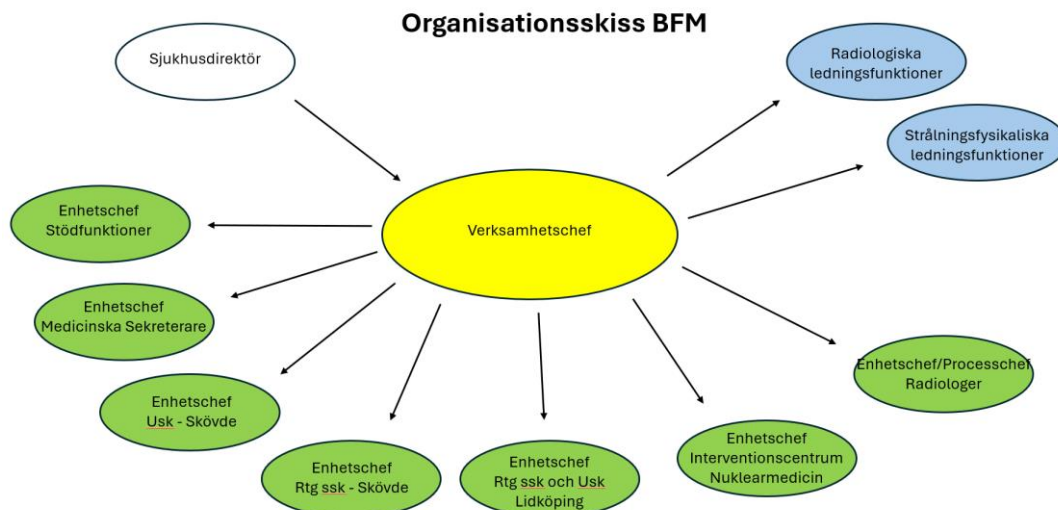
Organisationsskiss BFM

Sjukhusdirektör

Radiologiska ledningsfunktioner

Strålningsfysikaliska ledningsfunktioner

Verksamhetschef

Enhetschef Stödfunktioner

Enhetschef Medicinska Sekreterare

Enhetschef Usk - Skövde

Enhetschef Rtg ssk - Skövde

Enhetschef Rtg ssk och Usk Lidköping

Enhetschef Interventionscentrum Nuklearmedicin

Enhetschef/Processchef Radiologer